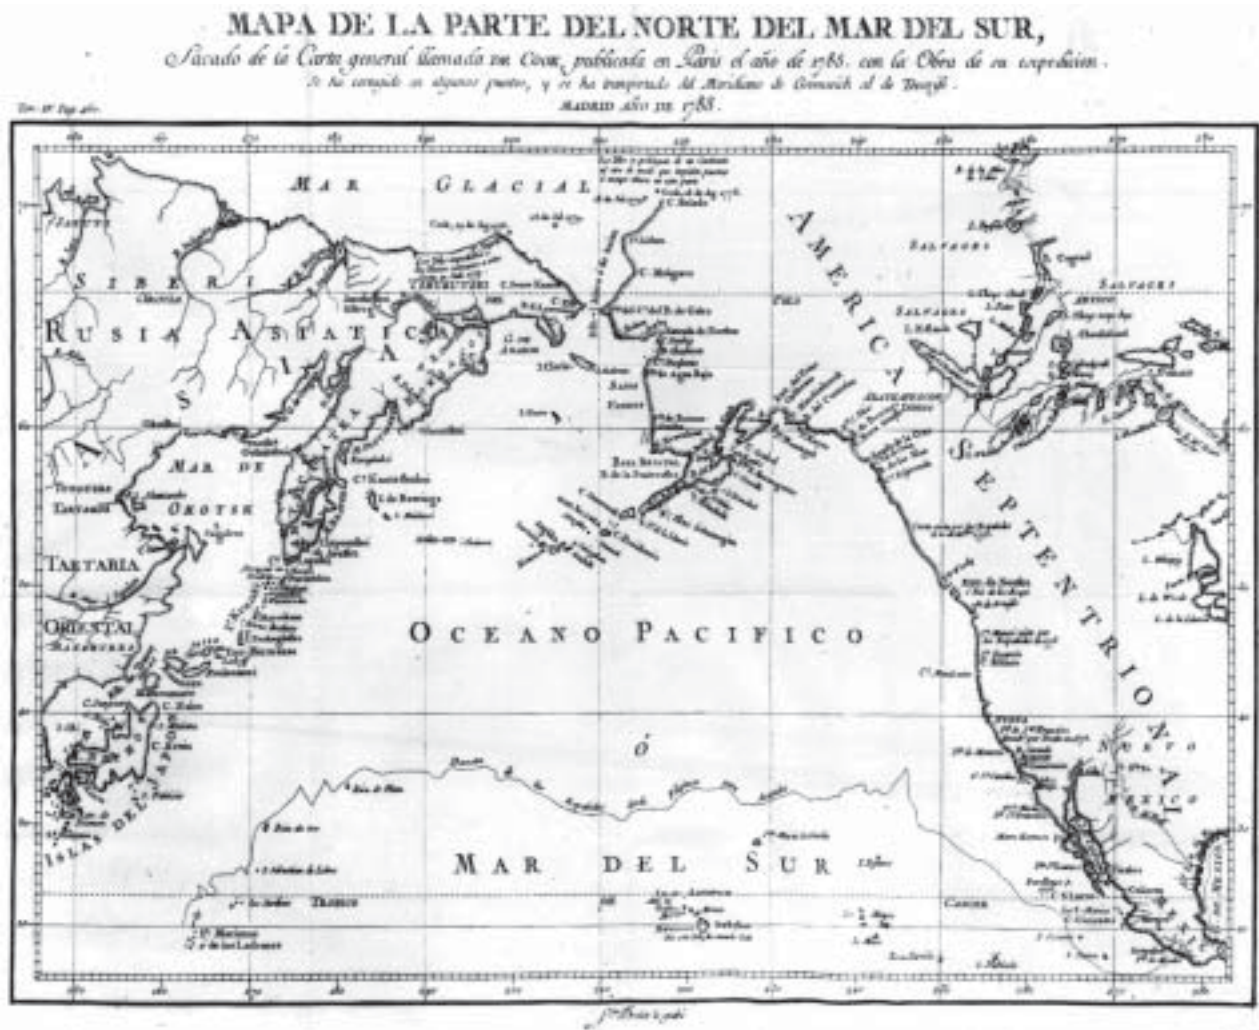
MAPA DE LA PARTE DEL NORTE DEL MAR DEL SUR,
Sacado de la Carta general llamada de Cook, publicada en Paris el año de 1785. con la Obra de su expedicion.
Se ha corregido en algunos puntos, y se ha trasportado del Meridiano de Greenwich al de Tenerife.
MADRID AÑO DE 1788.

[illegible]

MAR GLACIAL

SIBERIA

RUSIA ASIATICA

ASIA

MAR DE OKOTSK

TARTARIA

ORIENTAL

ISLAS DEL JAPON

AMERICA SEPTENTRIONAL

SALVAGES

NUEVO MEXICO

OCEANO PACIFICO

Ó

MAR DEL SUR

TROPICO

CANCER

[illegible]